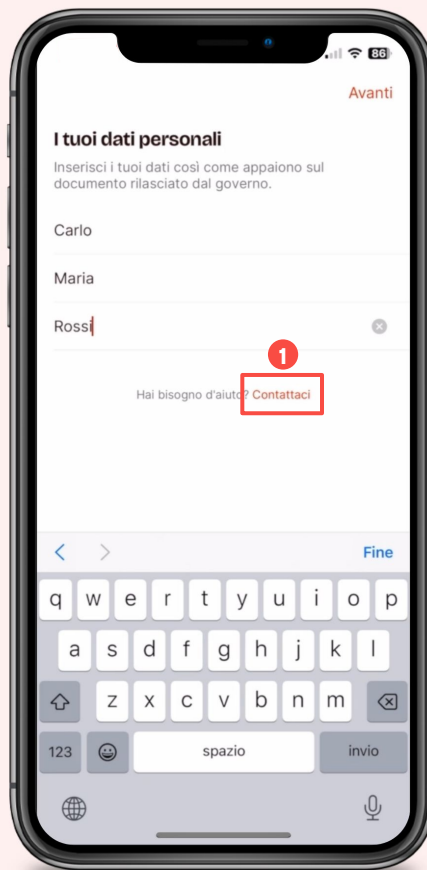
86

Avanti

I tuoi dati personali

Inserisci i tuoi dati così come appaiono sul documento rilasciato dal governo.

Carlo

Maria

Rossi

1

Hai bisogno d'aiuto? Contattaci

Fine

q w e r t y u i o p

a s d f g h j k l

z x c v b n m

123 spazio invio